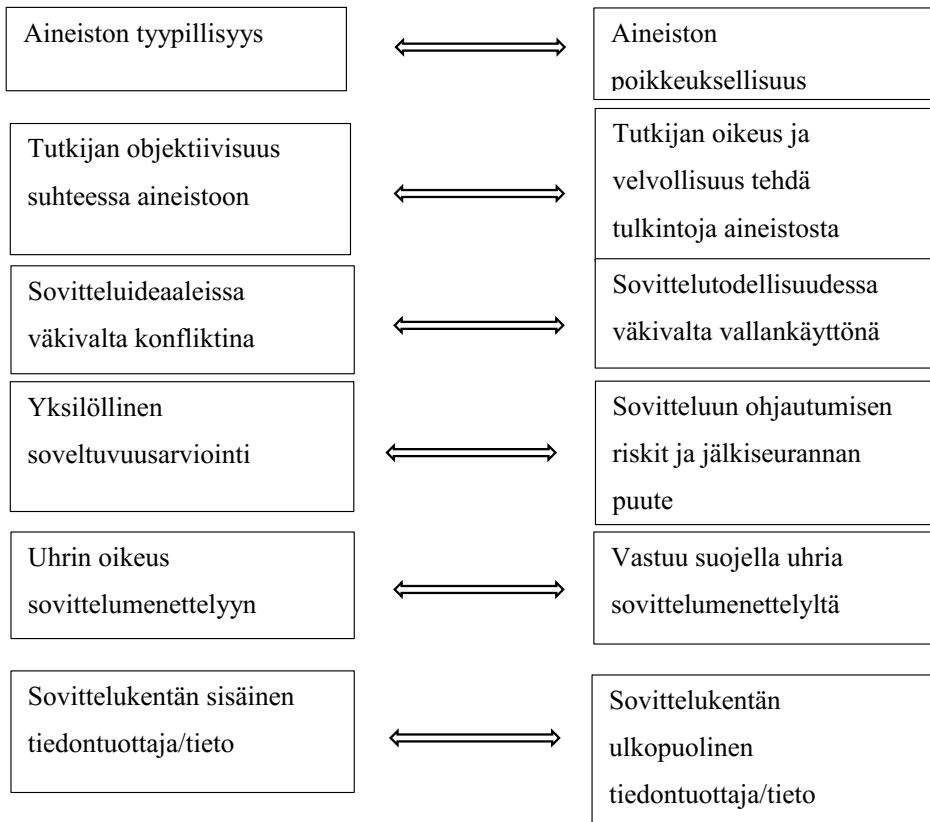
Aineiston tyypillisyys

$\Longleftrightarrow$

Aineiston poikkeuksellisuus

Tutkijan objektiivisuus suhteessa aineistoon

$\Longleftrightarrow$

Tutkijan oikeus ja velvollisuus tehdä tulkintoja aineistosta

Sovitteluideaaleissa väkivalta konfliktina

$\Longleftrightarrow$

Sovittelutodellisuudessa väkivalta vallankäyttönä

Yksilöllinen soveltuvuusarviointi

$\Longleftrightarrow$

Sovitteluun ohjautumisen riskit ja jälkiseurannan puute

Uhrin oikeus sovittelumenettelyyn

$\Longleftrightarrow$

Vastuu suojella uhria sovittelumenettelyltä

Sovittelukentän sisäinen tiedontuottaja/tieto

$\Longleftrightarrow$

Sovittelukentän ulkopuolinen tiedontuottaja/tieto